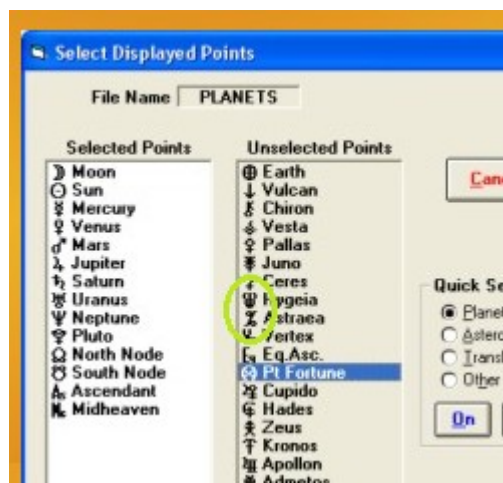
Select Displayed Points

File Name PLANETS

Selected Points
Moon
Sun
Mercury
Venus
Mars
Jupiter
Saturn
Uranus
Neptune
Pluto
North Node
South Node
Ascendant
Midheaven

Unselected Points
Earth
Vulcan
Chiron
Vesta
Pallas
Juno
Ceres
Hygeia
Astraea
Vertex
Eq.Asc.
Pt Fortune
Cupido
Hades
Zeus
Kronos
Apollon
Admetos

Canc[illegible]

Quick Se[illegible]
Plane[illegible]
Aster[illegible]
Trans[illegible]
Other

On